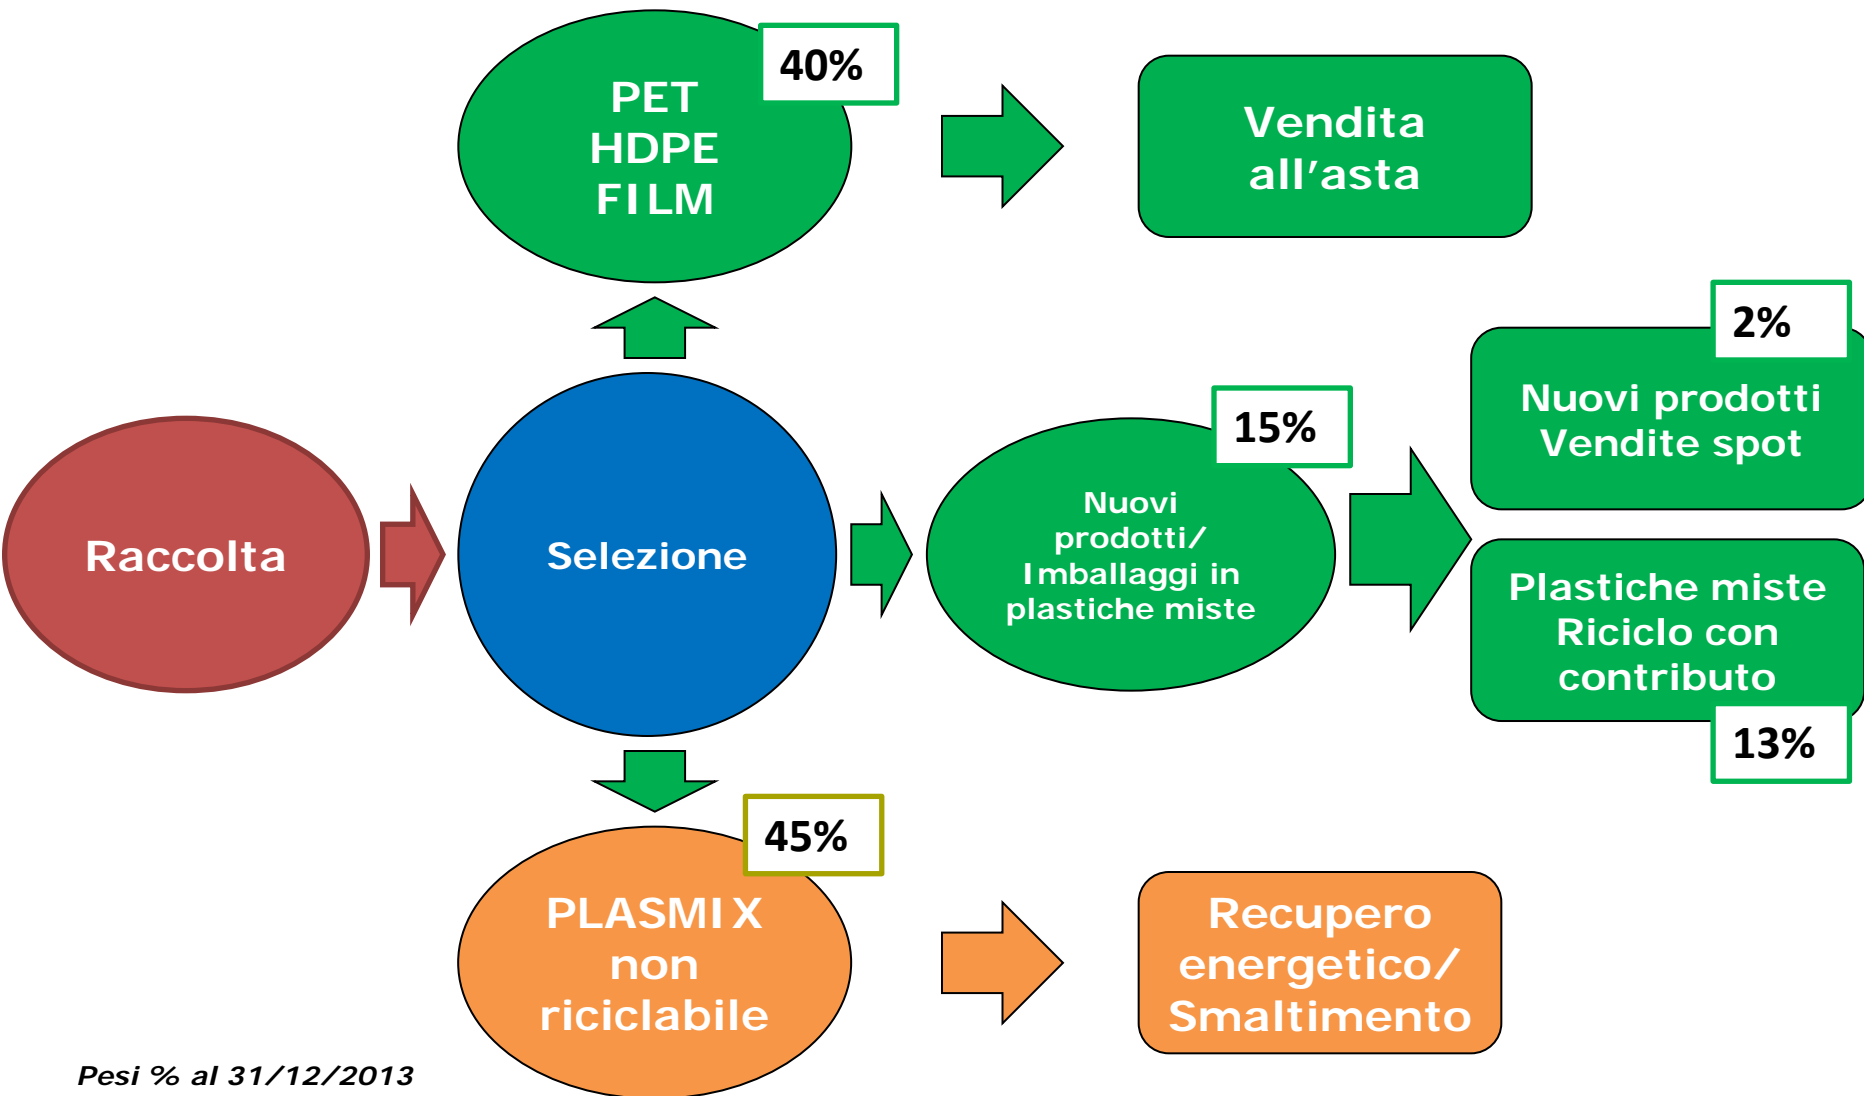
PET
HDPE
FILM

40%

Vendita all'asta

2%

Nuovi prodotti
Vendite spot

Raccolta

Selezione

15%

Nuovi prodotti/
Imballaggi in plastiche miste

Plastiche miste
Riciclo con contributo

13%

45%

PLASMIX
non
riciclabile

Recupero energetico/
Smaltimento

Pesi % al 31/12/2013